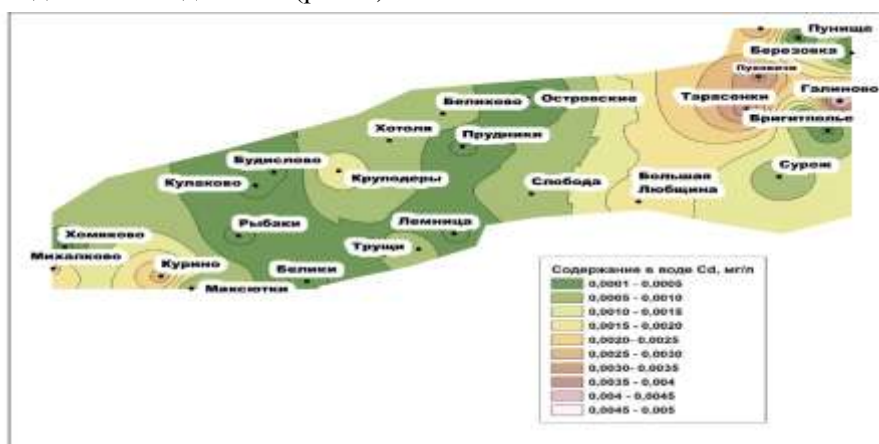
Пунище
Березовка
Пуховичи
Галиново
Тарасенки
Бригитполье
Великово
Островские
Хотоля
Прудники
Будислово
Кулаково
Круподеры
Слобода
Большая Любщина
Сурож
Рыбаки
Ломница
Труцци
Хомяково
Михалково
Курино
Белики
Максютки

Содержание в воде Cd, мг/л
0,0001 - 0,0005
0,0005 - 0,0010
0,0010 - 0,0015
0,0015 - 0,0020
0,0020- 0,0025
0,0025 - 0,0030
0,0030- 0,0035
0,0035 - 0,004
0,004 - 0,0045
0,0045 - 0,005